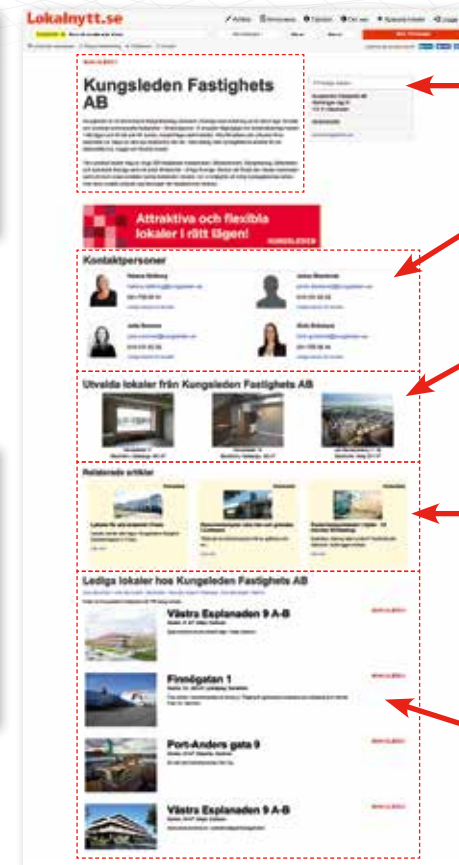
Lokalnytt.se

Kungsleden Fastighets AB

Attraktiva och flexibla lokaler i rätt läge!

Kontaktpersoner

Utvalda lokaler från Kungsleden Fastighets AB

Relaterade artiklar

Lediga lokaler hos Kungsleden Fastighets AB

Västra Esplanaden 9 A-B

Finnögatan 1

Port-Anders gata 9

Västra Esplanaden 9 A-B